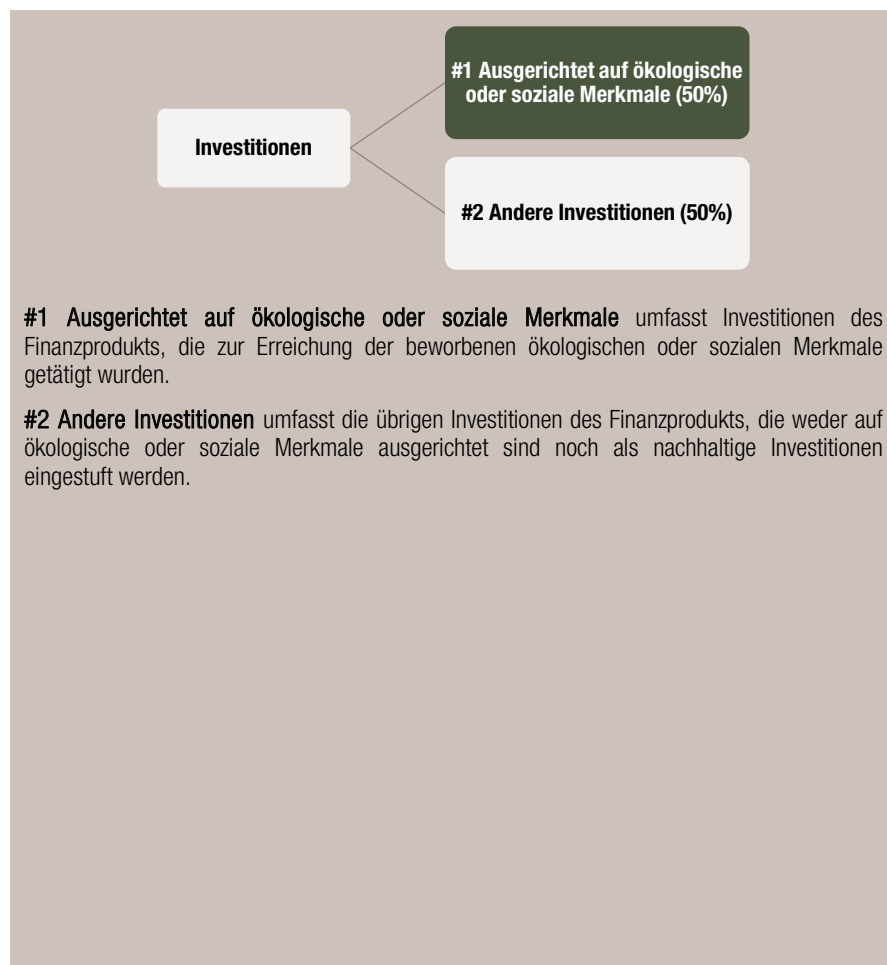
Investitionen

#1 Ausgerichtet auf ökologische oder soziale Merkmale (50%)

#2 Andere Investitionen (50%)

#1 Ausgerichtet auf ökologische oder soziale Merkmale umfasst Investitionen des Finanzprodukts, die zur Erreichung der beworbenen ökologischen oder sozialen Merkmale getätigt wurden.

#2 Andere Investitionen umfasst die übrigen Investitionen des Finanzprodukts, die weder auf ökologische oder soziale Merkmale ausgerichtet sind noch als nachhaltige Investitionen eingestuft werden.